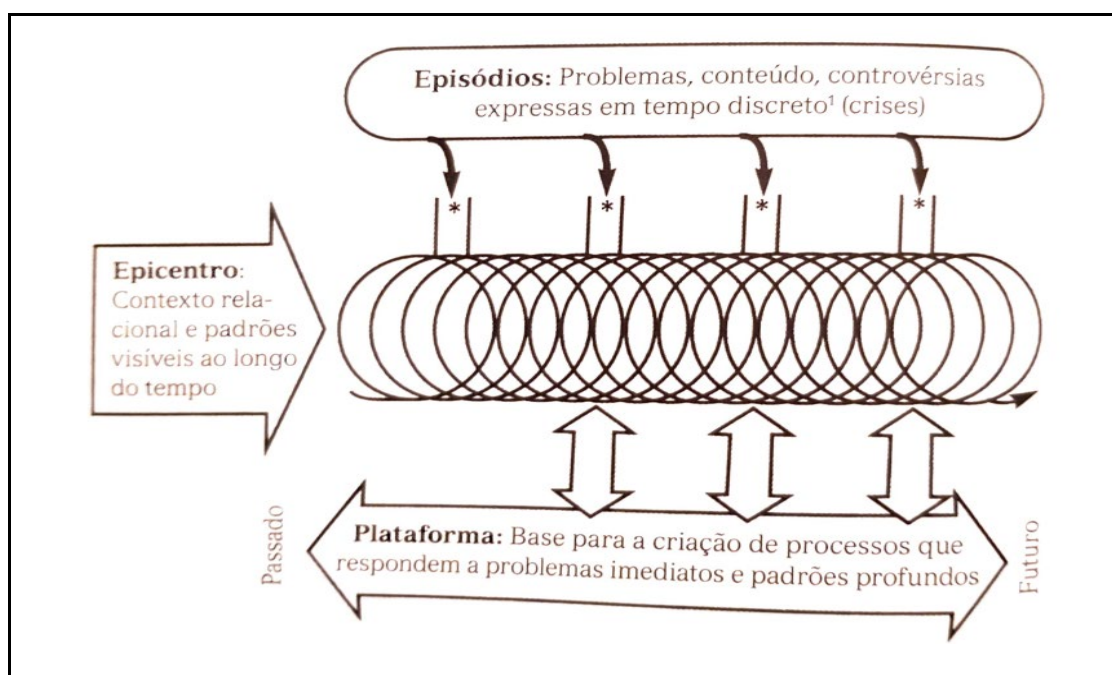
Episódios: Problemas, conteúdo, controvérsias expressas em tempo discreto¹ (crises)

*
*
*
*

Epicentro: Contexto relacional e padrões visíveis ao longo do tempo

Passado

Plataforma: Base para a criação de processos que respondem a problemas imediatos e padrões profundos

Futuro